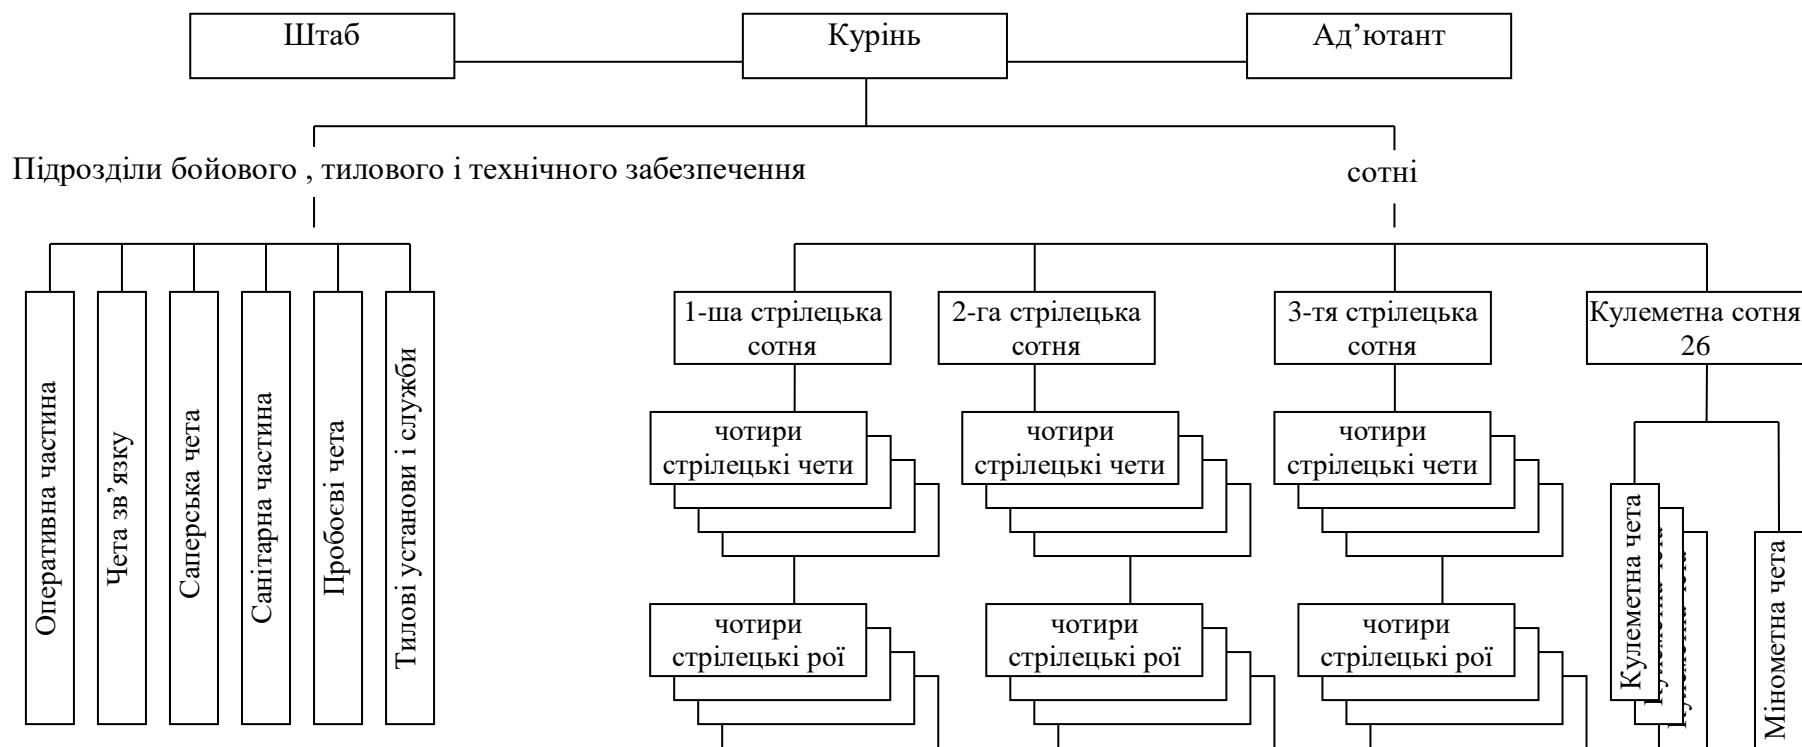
Штаб

Курінь

Ад’ютант

Підрозділи бойового , тилового і технічного забезпечення

сотні

Оперативна частина

Чета зв’язку

Саперська чета

Санітарна частина

Пробоєві чета

Тилові установи і служби

1-ша стрілецька сотня

2-га стрілецька сотня

3-тя стрілецька сотня

Кулеметна сотня 26

чотири стрілецькі чети

чотири стрілецькі чети

чотири стрілецькі чети

чотири стрілецькі рої

чотири стрілецькі рої

чотири стрілецькі рої

Кулеметна чета

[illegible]

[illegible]

Мінометна чета